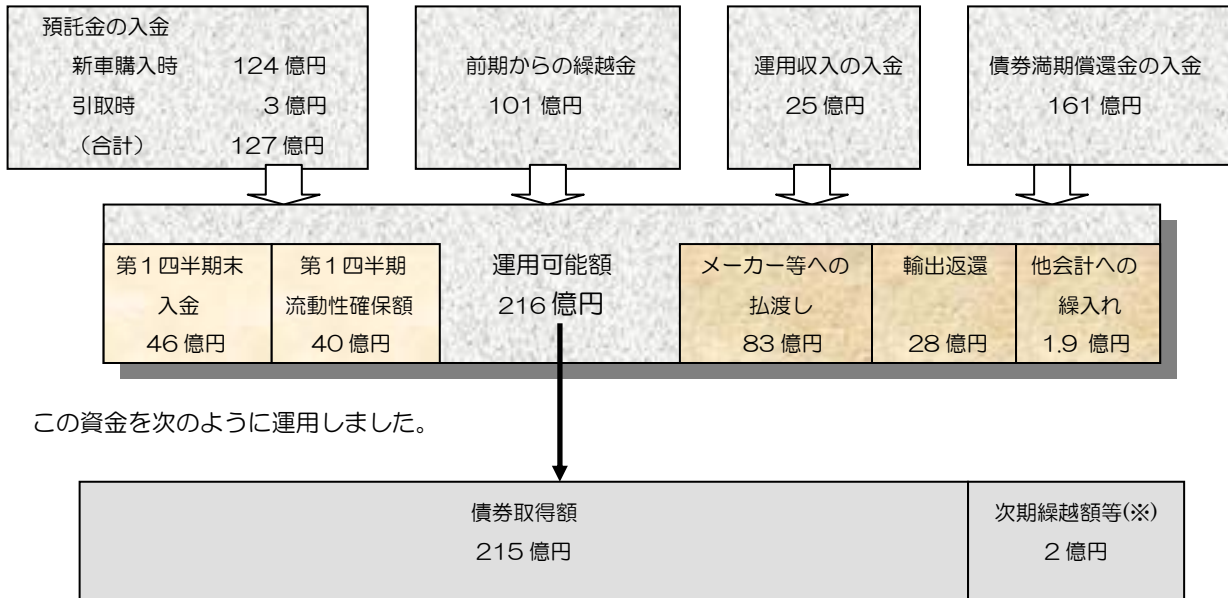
預託金の入金
新車購入時 124 億円
引取時 3 億円
（合計） 127 億円

前期からの繰越金
101 億円

運用収入の入金
25 億円

債券満期償還金の入金
161 億円

第１四半期末
入金
46 億円

第１四半期
流動性確保額
40 億円

運用可能額
216 億円

メーカー等への
払渡し
83 億円

輸出返還
28 億円

他会計への
繰入れ
1.9 億円

この資金を次のように運用しました。

債券取得額
215 億円

次期繰越額等(※)
2 億円